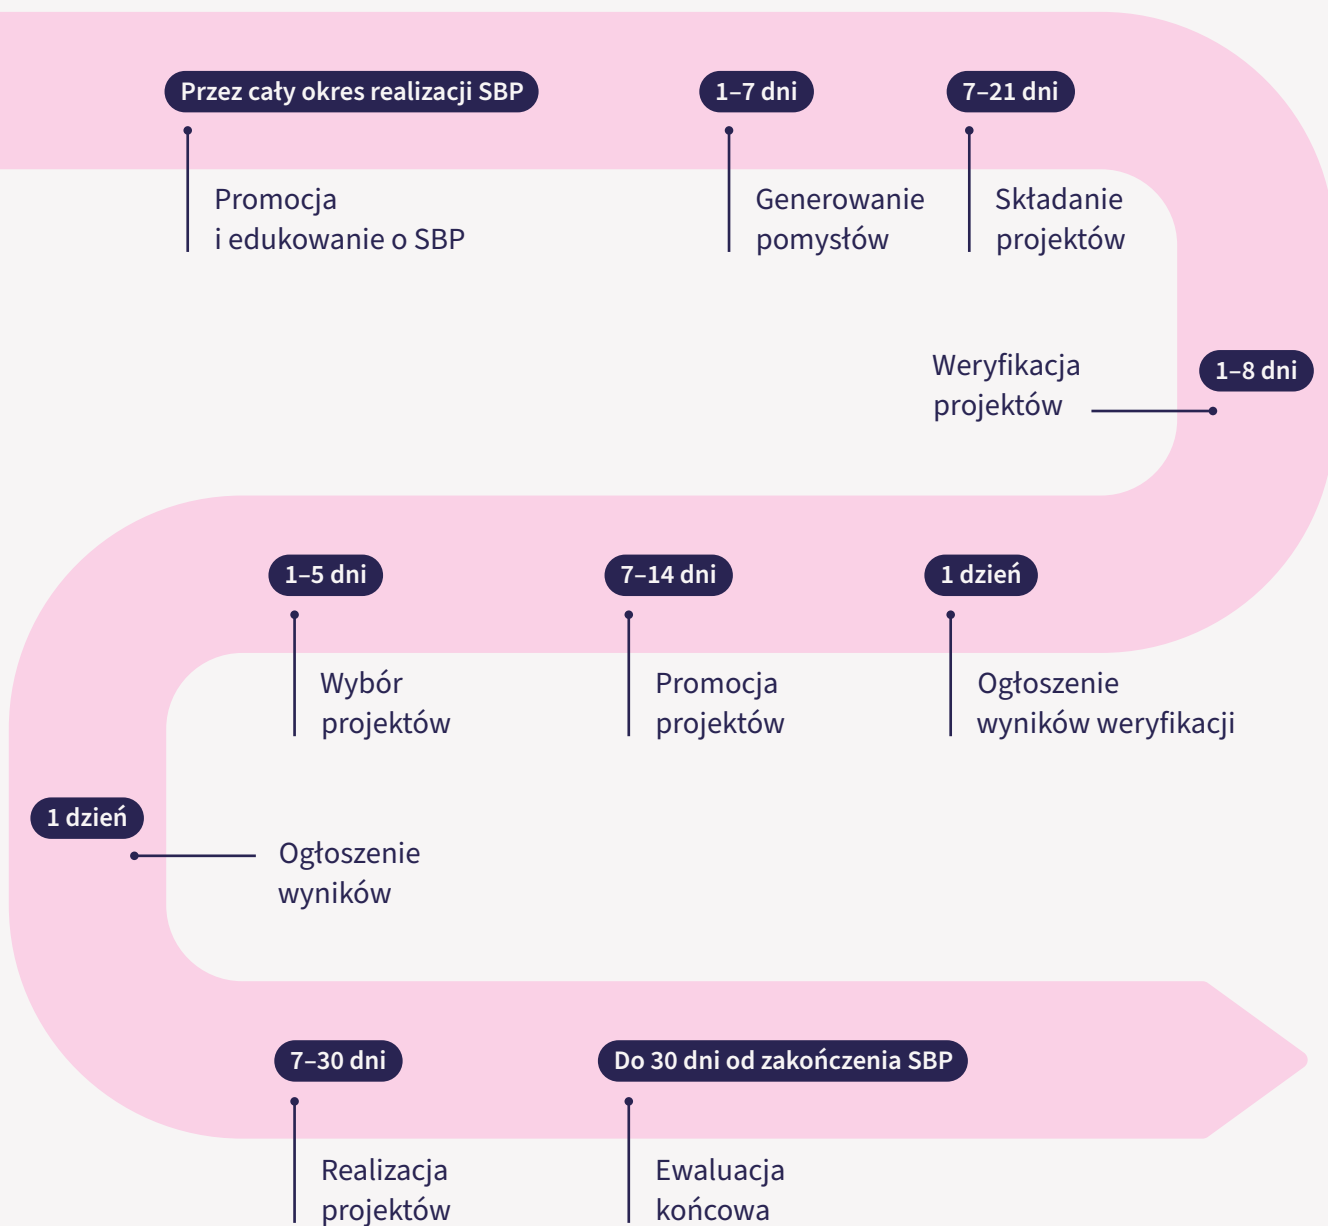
Przez cały okres realizacji SBP

Promocja i edukowanie o SBP

1–7 dni

Generowanie pomysłów

7–21 dni

Składanie projektów

Weryfikacja projektów

1–8 dni

1–5 dni

Wybór projektów

7–14 dni

Promocja projektów

1 dzień

Ogłoszenie wyników weryfikacji

1 dzień

Ogłoszenie wyników

7–30 dni

Realizacja projektów

Do 30 dni od zakończenia SBP

Ewaluacja końcowa